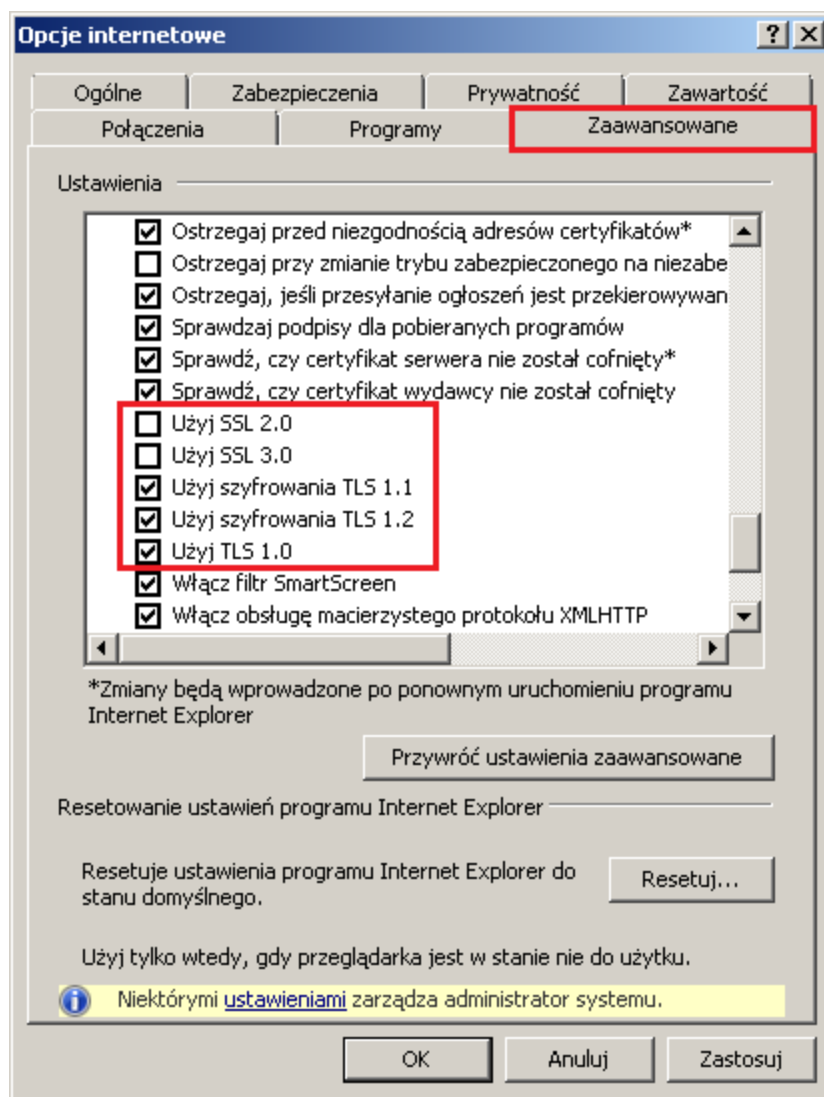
Opcje internetowe

?

Ogólne
Zabezpieczenia
Prywatność
Zawartość
Połączenia
Programy
Zaawansowane

Ustawienia

Ostrzegaj przed niezgodnością adresów certyfikatów*
Ostrzegaj przy zmianie trybu zabezpieczonego na niezabe
Ostrzegaj, jeśli przesyłanie ogłoszeń jest przekierowywan
Sprawdzaj podpisy dla pobieranych programów
Sprawdź, czy certyfikat serwera nie został cofnięty*
Sprawdź, czy certyfikat wydawcy nie został cofnięty
Użyj SSL 2.0
Użyj SSL 3.0
Użyj szyfrowania TLS 1.1
Użyj szyfrowania TLS 1.2
Użyj TLS 1.0
Włącz filtr SmartScreen
Włącz obsługę macierzystego protokołu XMLHTTP

*Zmiany będą wprowadzone po ponownym uruchomieniu programu Internet Explorer

Przywróć ustawienia zaawansowane

Resetowanie ustawień programu Internet Explorer

Resetuje ustawienia programu Internet Explorer do stanu domyślnego.

Resetuj...

Użyj tylko wtedy, gdy przeglądarka jest w stanie nie do użytku.

Niektórymi ustawieniami zarządza administrator systemu.

OK
Anuluj
Zastosuj